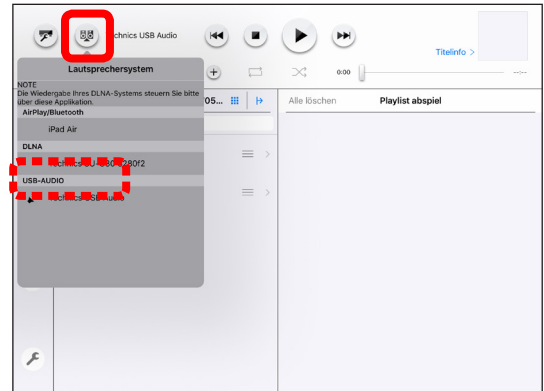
chnics USB Audio

Titelinfo >

0:00

--:--

Lautsprechersystem

NOTE
Die Wiedergabe Ihres DLNA-Systems steuern Sie bitte über diese Applikation.

AirPlay/Bluetooth

iPad Air

DLNA

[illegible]chnics-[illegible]-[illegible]280f2

USB-AUDIO

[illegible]chnics-USB-Audio

05...

Alle löschen

Playlist abspiel